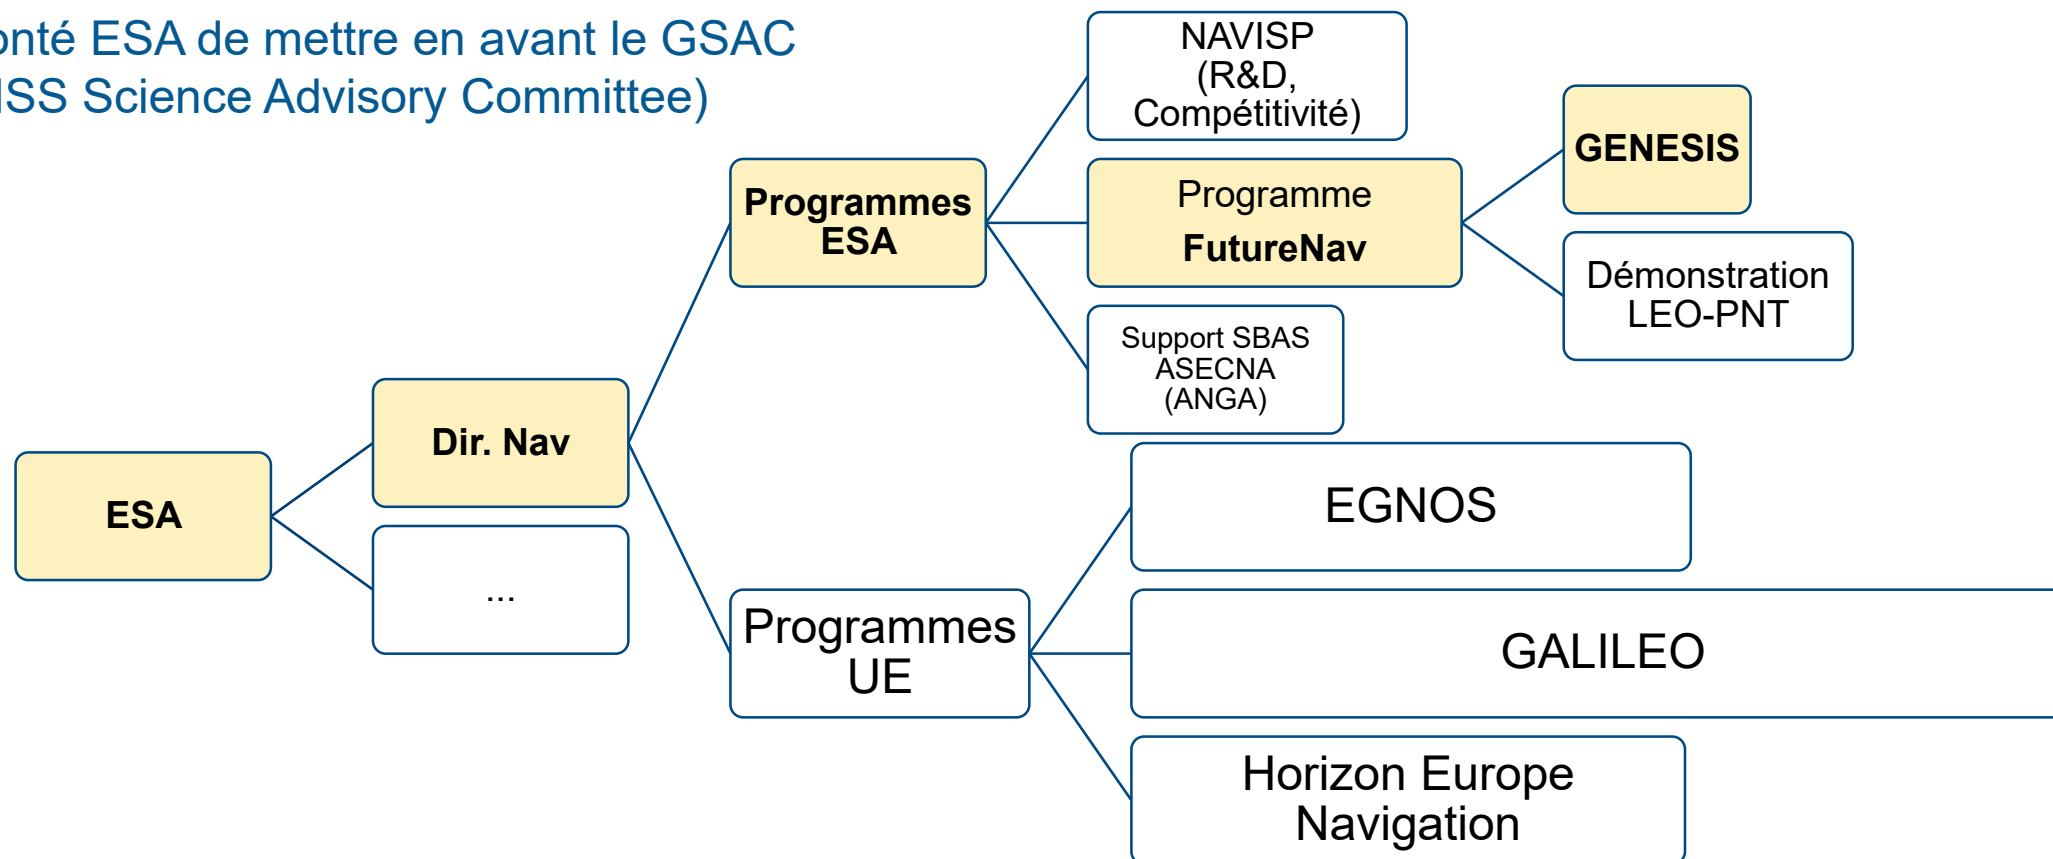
onté ESA de mettre en avant le GSAC
ISS Science Advisory Committee)

ESA

Dir. Nav

...

Programmes ESA

Programmes UE

NAVISP (R&D, Compétitivité)

Programme FutureNav

Support SBAS ASECNA (ANGA)

GENESIS

Démonstration LEO-PNT

EGNOS

GALILEO

Horizon Europe Navigation